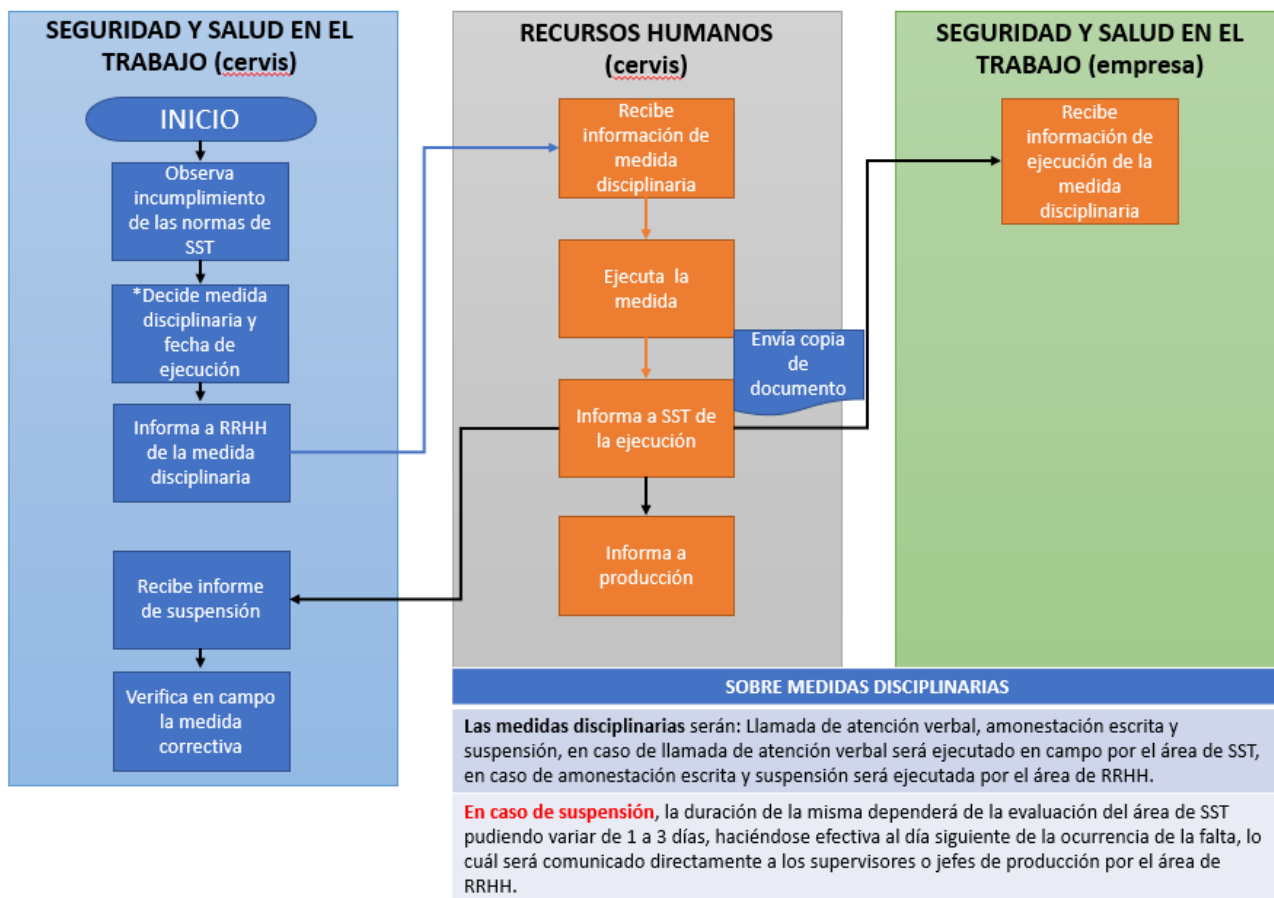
SEGURIDAD Y SALUD EN EL TRABAJO (cervis)

INICIO

Observa incumplimiento de las normas de SST

*Decide medida disciplinaria y fecha de ejecución

Informa a RRHH de la medida disciplinaria

Recibe informe de suspensión

Verifica en campo la medida correctiva

RECURSOS HUMANOS (cervis)

Recibe información de medida disciplinaria

Ejecuta la medida

Envía copia de documento

Informa a SST de la ejecución

Informa a producción

SEGURIDAD Y SALUD EN EL TRABAJO (empresa)

Recibe información de ejecución de la medida disciplinaria

SOBRE MEDIDAS DISCIPLINARIAS

Las medidas disciplinarias serán: Llamada de atención verbal, amonestación escrita y suspensión, en caso de llamada de atención verbal será ejecutado en campo por el área de SST, en caso de amonestación escrita y suspensión será ejecutada por el área de RRHH.

En caso de suspensión, la duración de la misma dependerá de la evaluación del área de SST pudiendo variar de 1 a 3 días, haciéndose efectiva al día siguiente de la ocurrencia de la falta, lo cuál será comunicado directamente a los supervisores o jefes de producción por el área de RRHH.